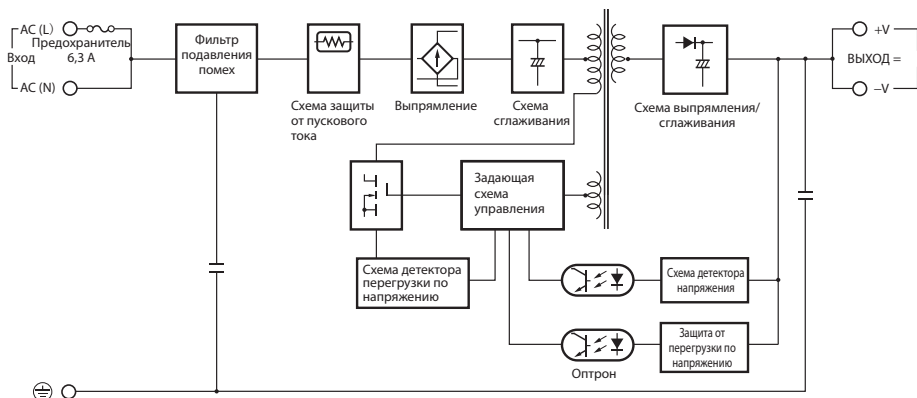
AC (L)
Предохранитель 6,3 A
Вход
AC (N)
Фильтр подавления помех
Схема защиты от пускового тока
Выпрямление
Схема сглаживания
Схема выпрямления/сглаживания
+V
ВЫХОД =
–V
Задающая схема управления
Схема детектора перегрузки по напряжению
Схема детектора напряжения
Защита от перегрузки по напряжению
Оптрон